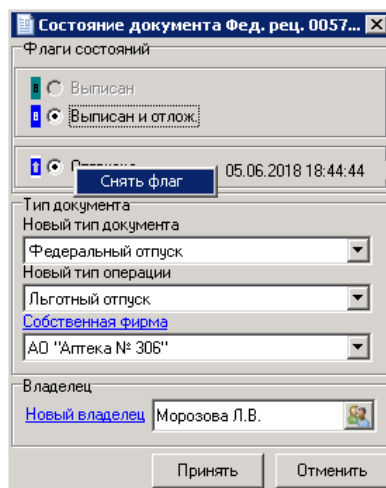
Состояние документа Фед. рец. 0057...

Флаги состояний

Выписан

Выписан и отлож.

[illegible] 05.06.2018 18:44:44

Снять флаг

Тип документа

Новый тип документа

Федеральный отпуск

Новый тип операции

Льготный отпуск

Собственная фирма

АО "Аптека № 306"

Владелец

Новый владелец Морозова Л.В.

Принять Отменить